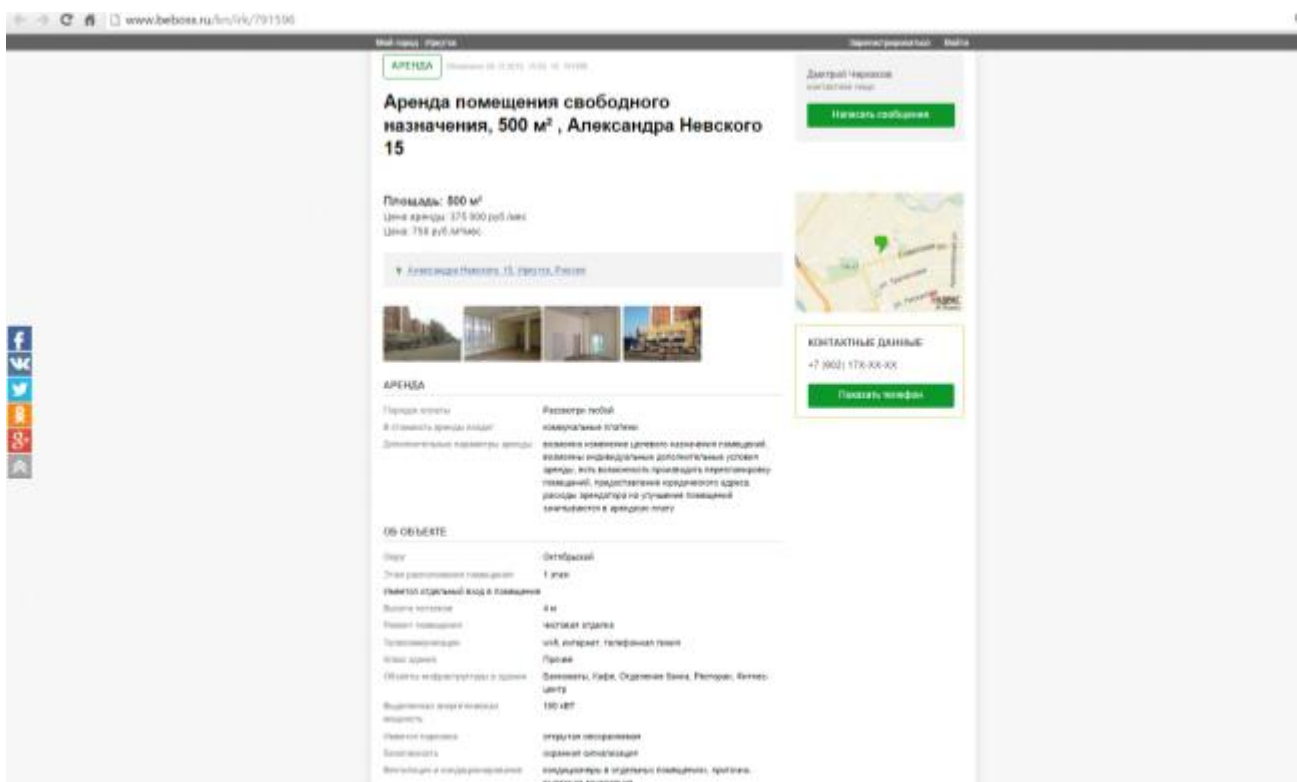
www.beboss.ru/kn/irk/791596

Мой город: Иркутск
Зарегистрироваться Войти

АРЕНДА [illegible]

Аренда помещения свободного назначения, 500 м² , Александра Невского 15

Дмитрий Черкасов
контактное лицо
Написать сообщение

Площадь: 500 м²
Цена аренды: 375 000 руб./мес
Цена: 750 руб./м²/мес

Александра Невского, 15, Иркутск, Россия

КОНТАКТНЫЕ ДАННЫЕ
+7 (902) 17X-XX-XX
Показать телефон

АРЕНДА

| | |
|---|---|
| Период оплаты | Рассмотрю любой |
| В стоимость аренды входит | коммунальные платежи |
| Дополнительные параметры аренды | возможно изменение целевого назначения помещений, возможны индивидуальные дополнительные условия аренды, есть возможность производить перепланировку помещений, предоставление юридического адреса, расходы арендатора на улучшение помещений зачитываются в арендную плату |

ОБ ОБЪЕКТЕ

| | |
|---|---|
| Округ | Октябрьский |
| Этаж расположения помещения | 1 этаж |
| Имеется отдельный вход в помещение | |
| Высота потолков | 4 м |
| Ремонт помещения | чистовая отделка |
| Телекоммуникации | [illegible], интернет, телефонная линия |
| Класс здания | Прочее |
| Объекты инфраструктуры в здании | Банкоматы, Кафе, Отделение банка, Ресторан, Фитнес-центр |
| Выделенная электрическая мощность | 100 кВт |
| Имеется парковка | открытая неохраняемая |
| Безопасность | охранная сигнализация |
| Вентиляция и кондиционирование | кондиционеры в отдельных помещениях, приточная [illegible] |